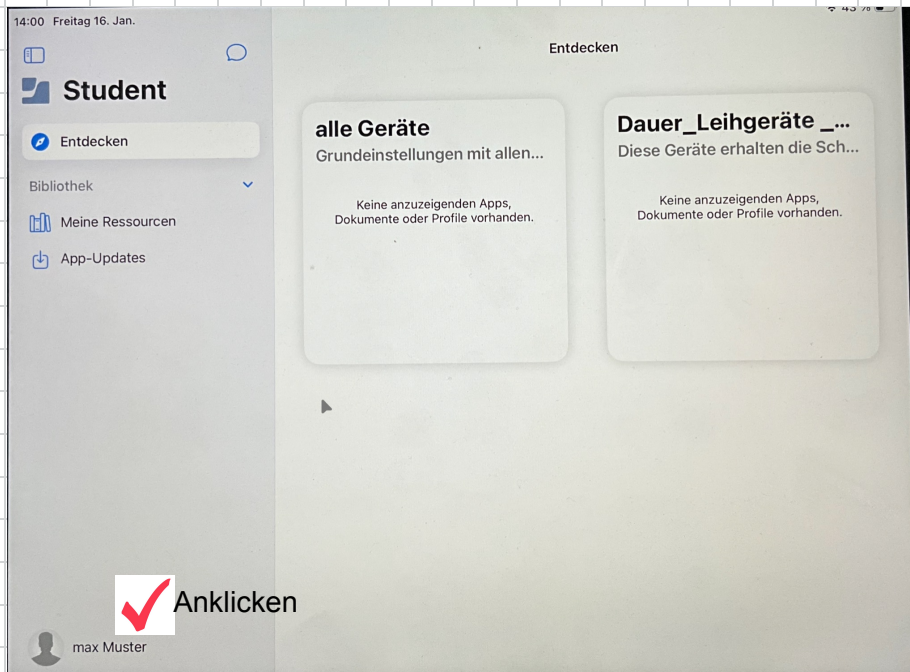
14:00 Freitag 16. Jan.

Student

Entdecken

Bibliothek

Meine Ressourcen

App-Updates

Entdecken

alle Geräte
Grundeinstellungen mit allen...

Keine anzuzeigenden Apps, Dokumente oder Profile vorhanden.

Dauer_Leihgeräte _...
Diese Geräte erhalten die Sch...

Keine anzuzeigenden Apps, Dokumente oder Profile vorhanden.

Anklicken

max Muster